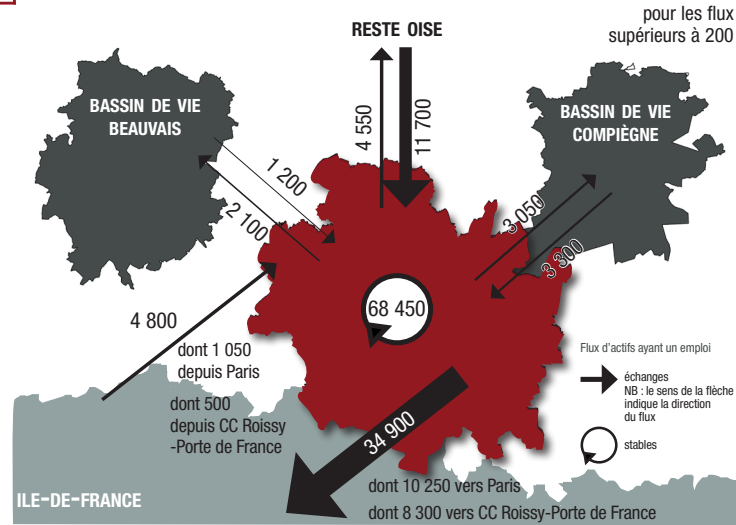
pour les flux supérieurs à 200

RESTE OISE

4 550

11 700

BASSIN DE VIE BEAUVAIS

1 200

2 100

BASSIN DE VIE COMPIÈGNE

3 050

3 300

68 450

4 800

dont 1 050 depuis Paris

dont 500 depuis CC Roissy -Porte de France

34 900

Flux d'actifs ayant un emploi

échanges
NB : le sens de la flèche indique la direction du flux

stables

ILE-DE-FRANCE

dont 10 250 vers Paris

dont 8 300 vers CC Roissy-Porte de France